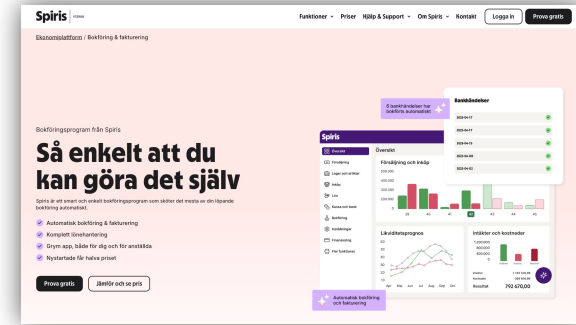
Spiris VISMA

Funktioner ⌄ Priser Hjälp & Support ⌄ Om Spiris ⌄ Kontakt Logga in Prova gratis

Ekonomiplattform / Bokföring & fakturering

Bokföringsprogram från Spiris

Så enkelt att du kan göra det själv

Spiris är ett smart och enkelt bokföringsprogram som sköter det mesta av din löpande bokföring automatiskt.

Automatisk bokföring & fakturering

Komplett lönehantering

Grym app, både för dig och för anställda

Nystartade får halva priset

Prova gratis Jämför och se pris

Spiris

Översikt

Försäljning

Lager och artiklar

Inköp

Lön

Kassa och bank

Bokföring

Inställningar

Finansiering

Fler funktioner

Översikt

Försäljning och inköp

Likviditetsprognos

Intäkter och kostnader

Resultat 792 670,00

5 bankhändelser har bokförts automatiskt

Bankhändelser

2025-04-17

2025-04-17

2025-04-15

2025-04-08

2025-04-02

Automatisk bokföring och fakturering